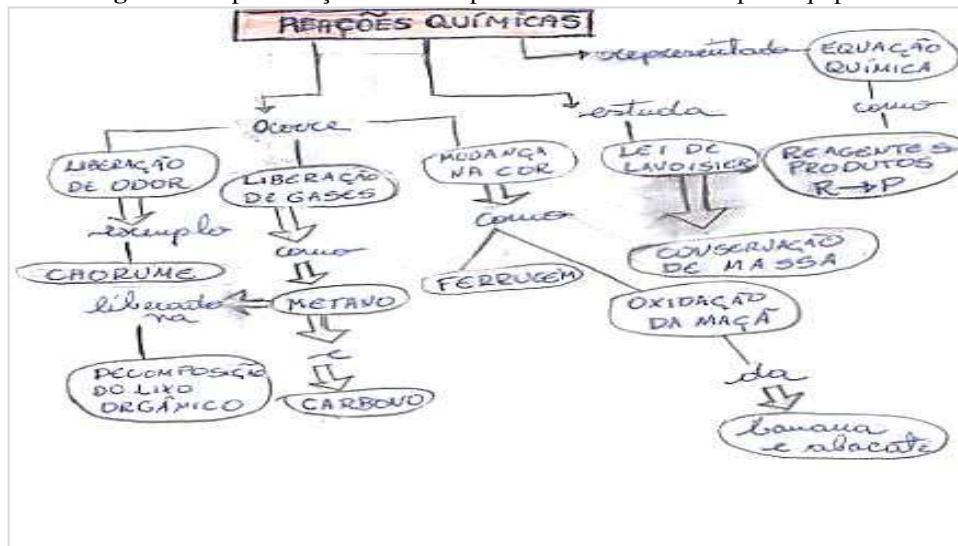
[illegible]

REAÇÕES QUÍMICAS

representado

EQUAÇÃO QUÍMICA

como

REAGENTES PRODUTOS
R → P

estuda

LEI DE LAVOISIER

CONSERVAÇÃO DE MASSA

Ocorre

LIBERAÇÃO DE ODOR

exemplo

CHORUME

liberado na

DECOMPOSIÇÃO DO LIXO ORGÂNICO

LIBERAÇÃO DE GASES

como

METANO

e

CARBONO

MUDANÇA NA COR

como

FERRUGEM

OXIDAÇÃO DA MAÇÃ

da

banana e abacate